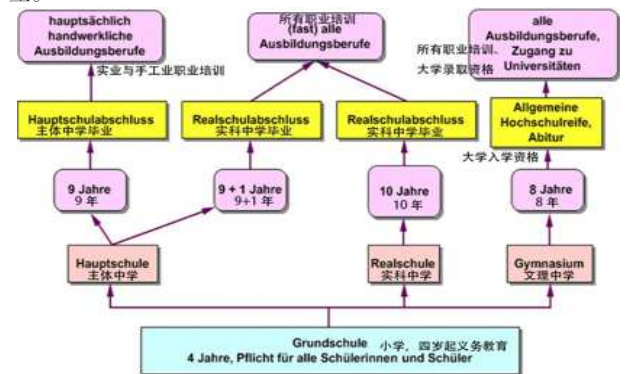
hauptsächlich handwerkliche Ausbildungsberufe

实业与手工业职业培训

所有职业培训
(fast) alle Ausbildungsberufe

alle Ausbildungsberufe, Zugang zu Universitäten

所有职业培训、
大学录取资格

Hauptschulabschluss
主体中学毕业

Realschulabschluss
实科中学毕业

Realschulabschluss
实科中学毕业

Allgemeine Hochschulreife, Abitur

大学入学资格

9 Jahre
9 年

9 + 1 Jahre
9+1 年

10 Jahre
10 年

8 Jahre
8 年

Hauptschule
主体中学

Realschule
实科中学

Gymnasium
文理中学

Grundschule 小学，四岁起义务教育
4 Jahre, Pflicht für alle Schülerinnen und Schüler